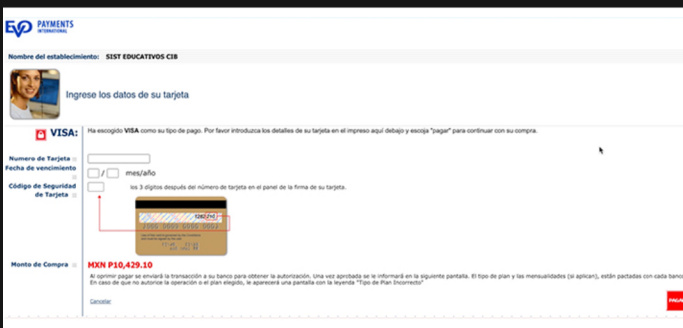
EVO PAYMENTS INTERNATIONAL

Nombre del establecimiento: SIST EDUCATIVOS CIB

Ingrese los datos de su tarjeta

VISA: Ha escogido VISA como su tipo de pago. Por favor introduzca los detalles de su tarjeta en el impreso aquí debajo y escoja "pagar" para continuar con su compra.

Numero de Tarjeta
Fecha de vencimiento / mes/año
Código de Seguridad de Tarjeta los 3 digitos después del número de tarjeta en el panel de la firma de su tarjeta.

1282 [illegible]
2300 0000 0000 0003

Monto de Compra MXN P10,429.10
Al oprimir pagar se enviará la transacción a su banco para obtener la autorización. Una vez aprobada se le informará en la siguiente pantalla. El tipo de plan y las mensualidades (si aplican), están pactadas con cada banco
En caso de que no autorice la operación o el plan elegido, le aparecerá una pantalla con la leyenda "Tipo de Plan Incorrecto"

Cancelar
PAGAR